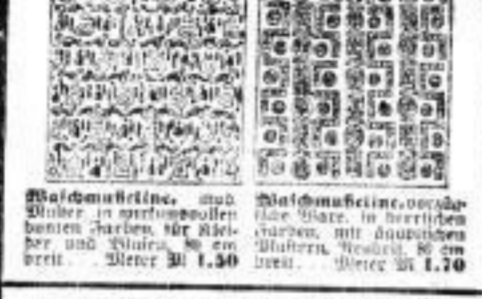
Waschmusseline, mod. Muster in geschmackvollen bunten Farben, für Kleider und Blusen, 80 cm breit . . . Meter M 1.50

Waschmusseline, vorzügliche Ware, in herrlichen Farben, mit japanischen Mustern, Neuheit, 80 cm breit . . . Meter M 1.70